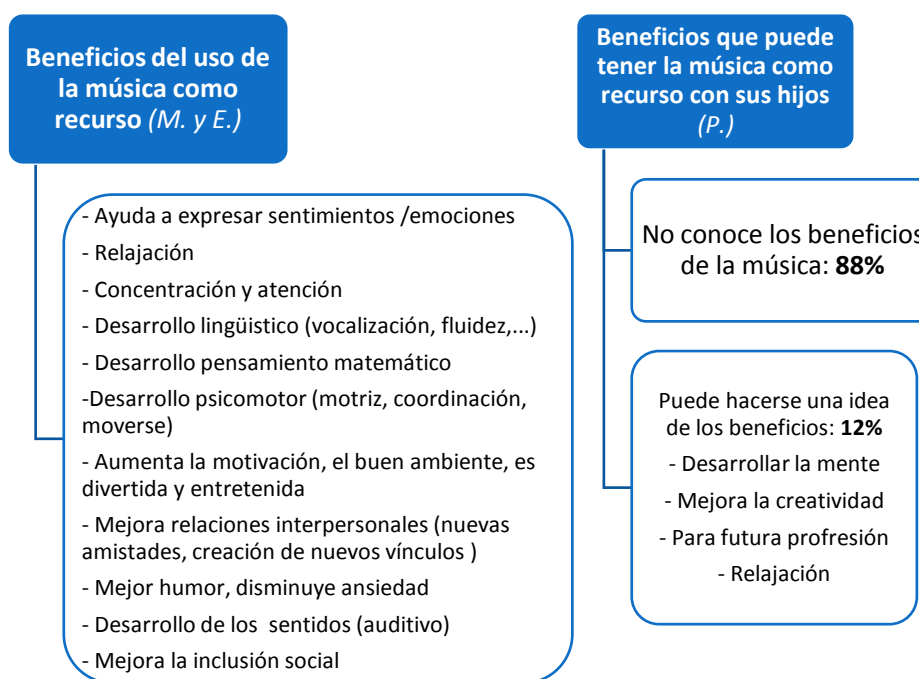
Beneficios del uso de la música como recurso (M. y E.)

- Ayuda a expresar sentimientos /emociones
- Relajación
- Concentración y atención
- Desarrollo lingüistico (vocalización, fluidez,...)
- Desarrollo pensamiento matemático
-Desarrollo psicomotor (motriz, coordinación, moverse)
- Aumenta la motivación, el buen ambiente, es divertida y entretenida
- Mejora relaciones interpersonales (nuevas amistades, creación de nuevos vínculos )
- Mejor humor, disminuye ansiedad
- Desarrollo de los sentidos (auditivo)
- Mejora la inclusión social

Beneficios que puede tener la música como recurso con sus hijos (P.)

No conoce los beneficios de la música: **88%**

Puede hacerse una idea de los beneficios: **12%**
- Desarrollar la mente
- Mejora la creatividad
- Para futura profresión
- Relajación